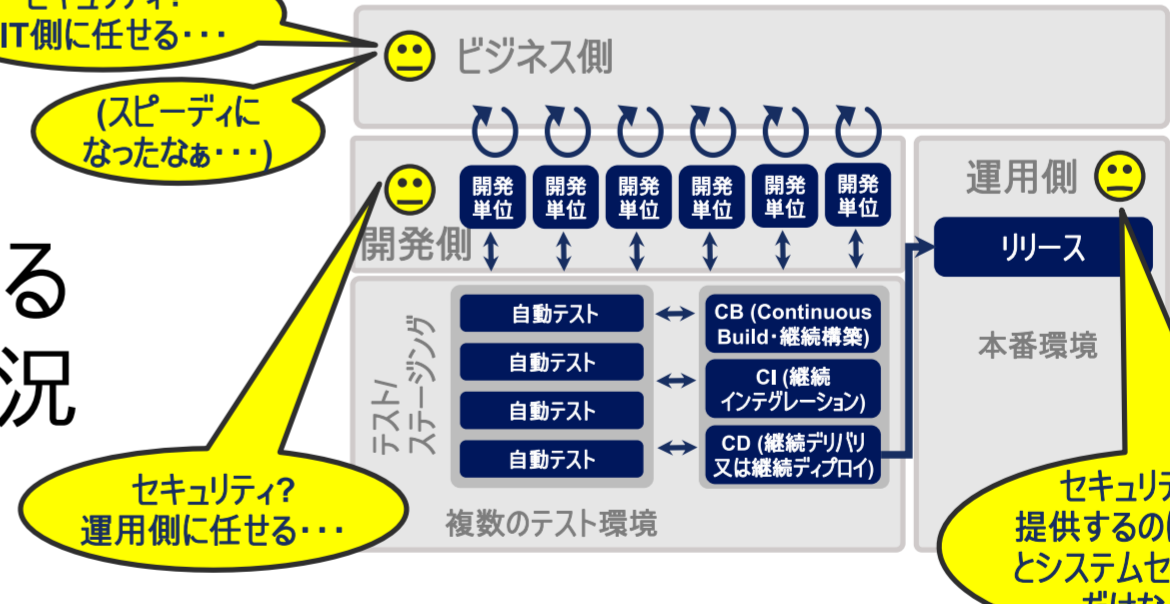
セキュリティ?
IT側に任せる・・・

ビジネス側

(スピーディに
なったなぁ・・・)

開発単位
開発単位
開発単位
開発単位
開発単位
開発単位

開発側

運用側

リリース

る
況

テスト/ステージング

自動テスト
自動テスト
自動テスト
自動テスト

CB (Continuous Build・継続構築)
CI (継続インテグレーション)
CD (継続デリバリ又は継続ディプロイ)

本番環境

セキュリティ?
運用側に任せる・・・

複数のテスト環境

セキュリテ
提供するの
とシステムセ
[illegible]